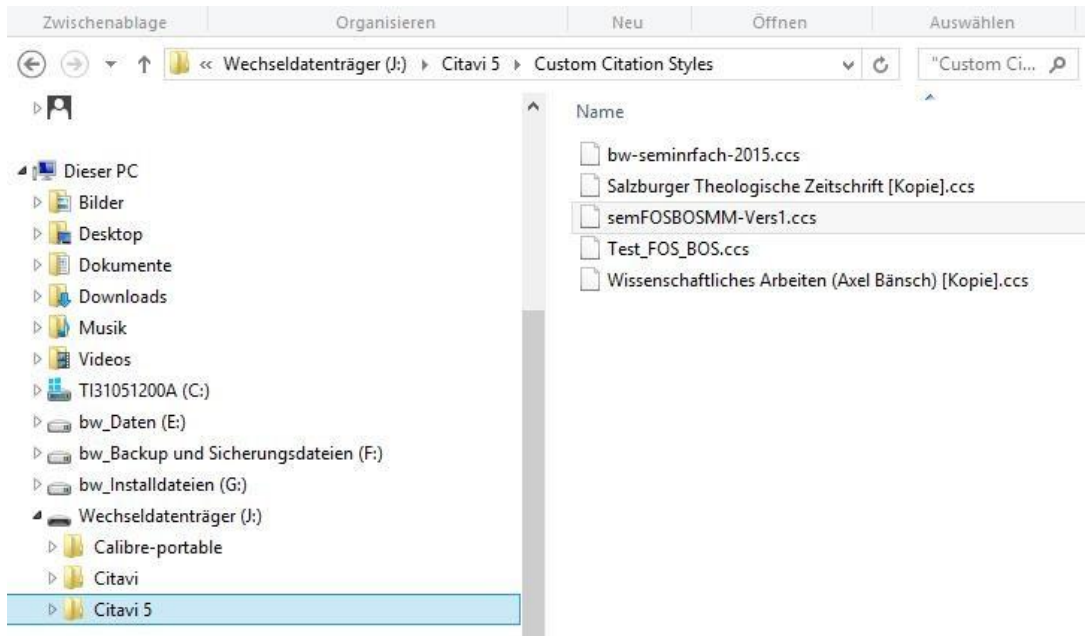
Zwischenablage | Organisieren | Neu | Öffnen | Auswählen

« Wechseldatenträger (J:) ▸ Citavi 5 ▸ Custom Citation Styles

"Custom Ci...

Dieser PC
Bilder
Desktop
Dokumente
Downloads
Musik
Videos
TI31051200A (C:)
bw_Daten (E:)
bw_Backup und Sicherungsdateien (F:)
bw_Installdateien (G:)
Wechseldatenträger (J:)
Calibre-portable
Citavi
Citavi 5

Name
bw-seminrfach-2015.ccs
Salzburger Theologische Zeitschrift [Kopie].ccs
semFOSBOSMM-Vers1.ccs
Test_FOS_BOS.ccs
Wissenschaftliches Arbeiten (Axel Bänsch) [Kopie].ccs